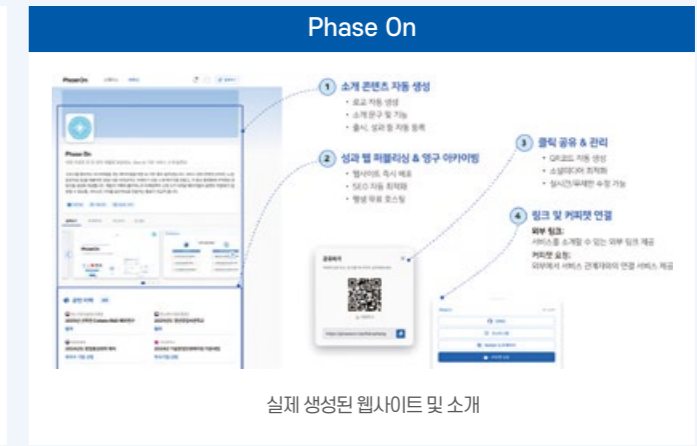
Phase On

PhaseOn

Phase On

1 소개 콘텐츠 자동 생성
• 로고 자동 생성
• 소개 문구 및 기능
• 출시, 성과 등 자동 등록

2 성과 웹 퍼블리싱 & 영구 아카이빙
• 웹사이트 즉시 배포
• SEO 자동 최적화
• 평생 무료 호스팅

3 클릭 공유 & 관리
• QR코드 자동 생성
• 소셜미디어 최적화
• 실시간(무제한) 수정 가능

4 링크 및 커피챗 연결
외부 링크:
서비스를 소개할 수 있는 외부 링크 제공
커피챗 요청:
외부에서 서비스 관계자와의 연결 서비스 제공

공유하기

실제 생성된 웹사이트 및 소개